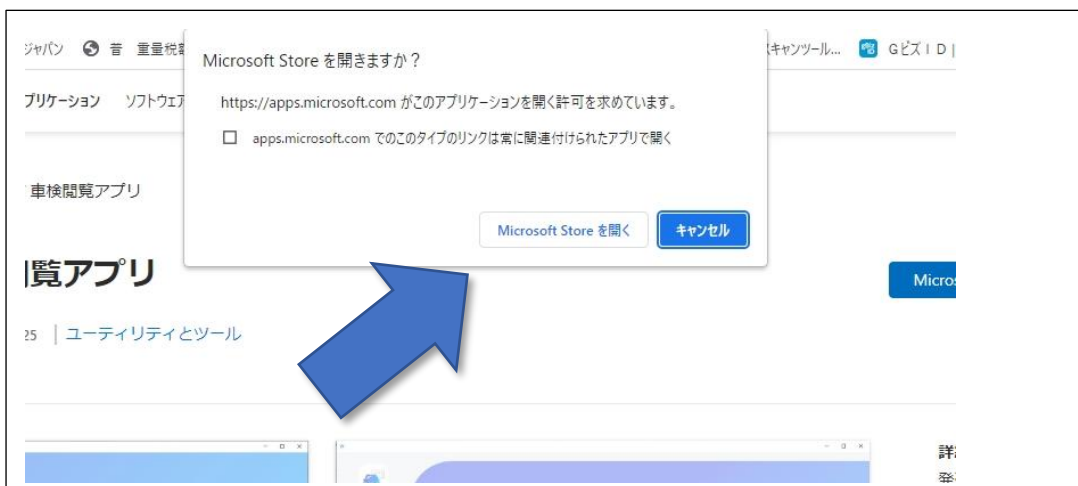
ジャパン 音 重量税… キャンツール... GビズID

プリケーション ソフトウェア

Microsoft Store を開きますか？

https://apps.microsoft.com がこのアプリケーションを開く許可を求めています。

☐ apps.microsoft.com でのこのタイプのリンクは常に関連付けられたアプリで開く

Microsoft Store を開く キャンセル

車検閲覧アプリ

覧アプリ

Micros

25 | ユーティリティとツール

詳

発